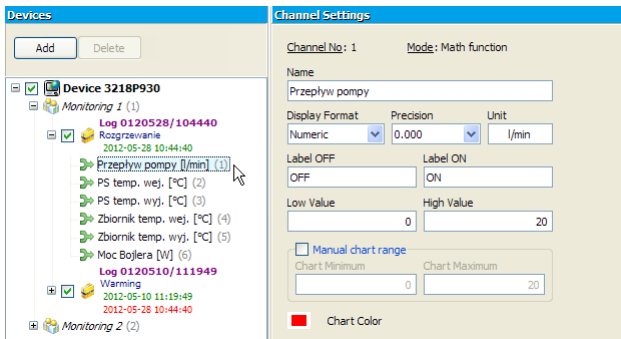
Devices

Add Delete

Device 3218P930
Monitoring 1 (1)
Log 0120528/104440
Rozgrzewanie
2012-05-28 10:44:40
Przepływ pompy [l/min] (1)
PS temp. wej. [°C] (2)
PS temp. wyj. [°C] (3)
Zbiornik temp. wej. [°C] (4)
Zbiornik temp. wyj. [°C] (5)
Moc Bojlera [W] (6)
Log 0120510/111949
Warming
2012-05-10 11:19:49
2012-05-28 10:44:40
Monitoring 2 (2)

Channel Settings

Channel No: 1 Mode: Math function

Name
Przepływ pompy

Display Format
Numeric

Precision
0.000

Unit
l/min

Label OFF
OFF

Label ON
ON

Low Value
0

High Value
20

Manual chart range

Chart Minimum
0

Chart Maximum
20

Chart Color